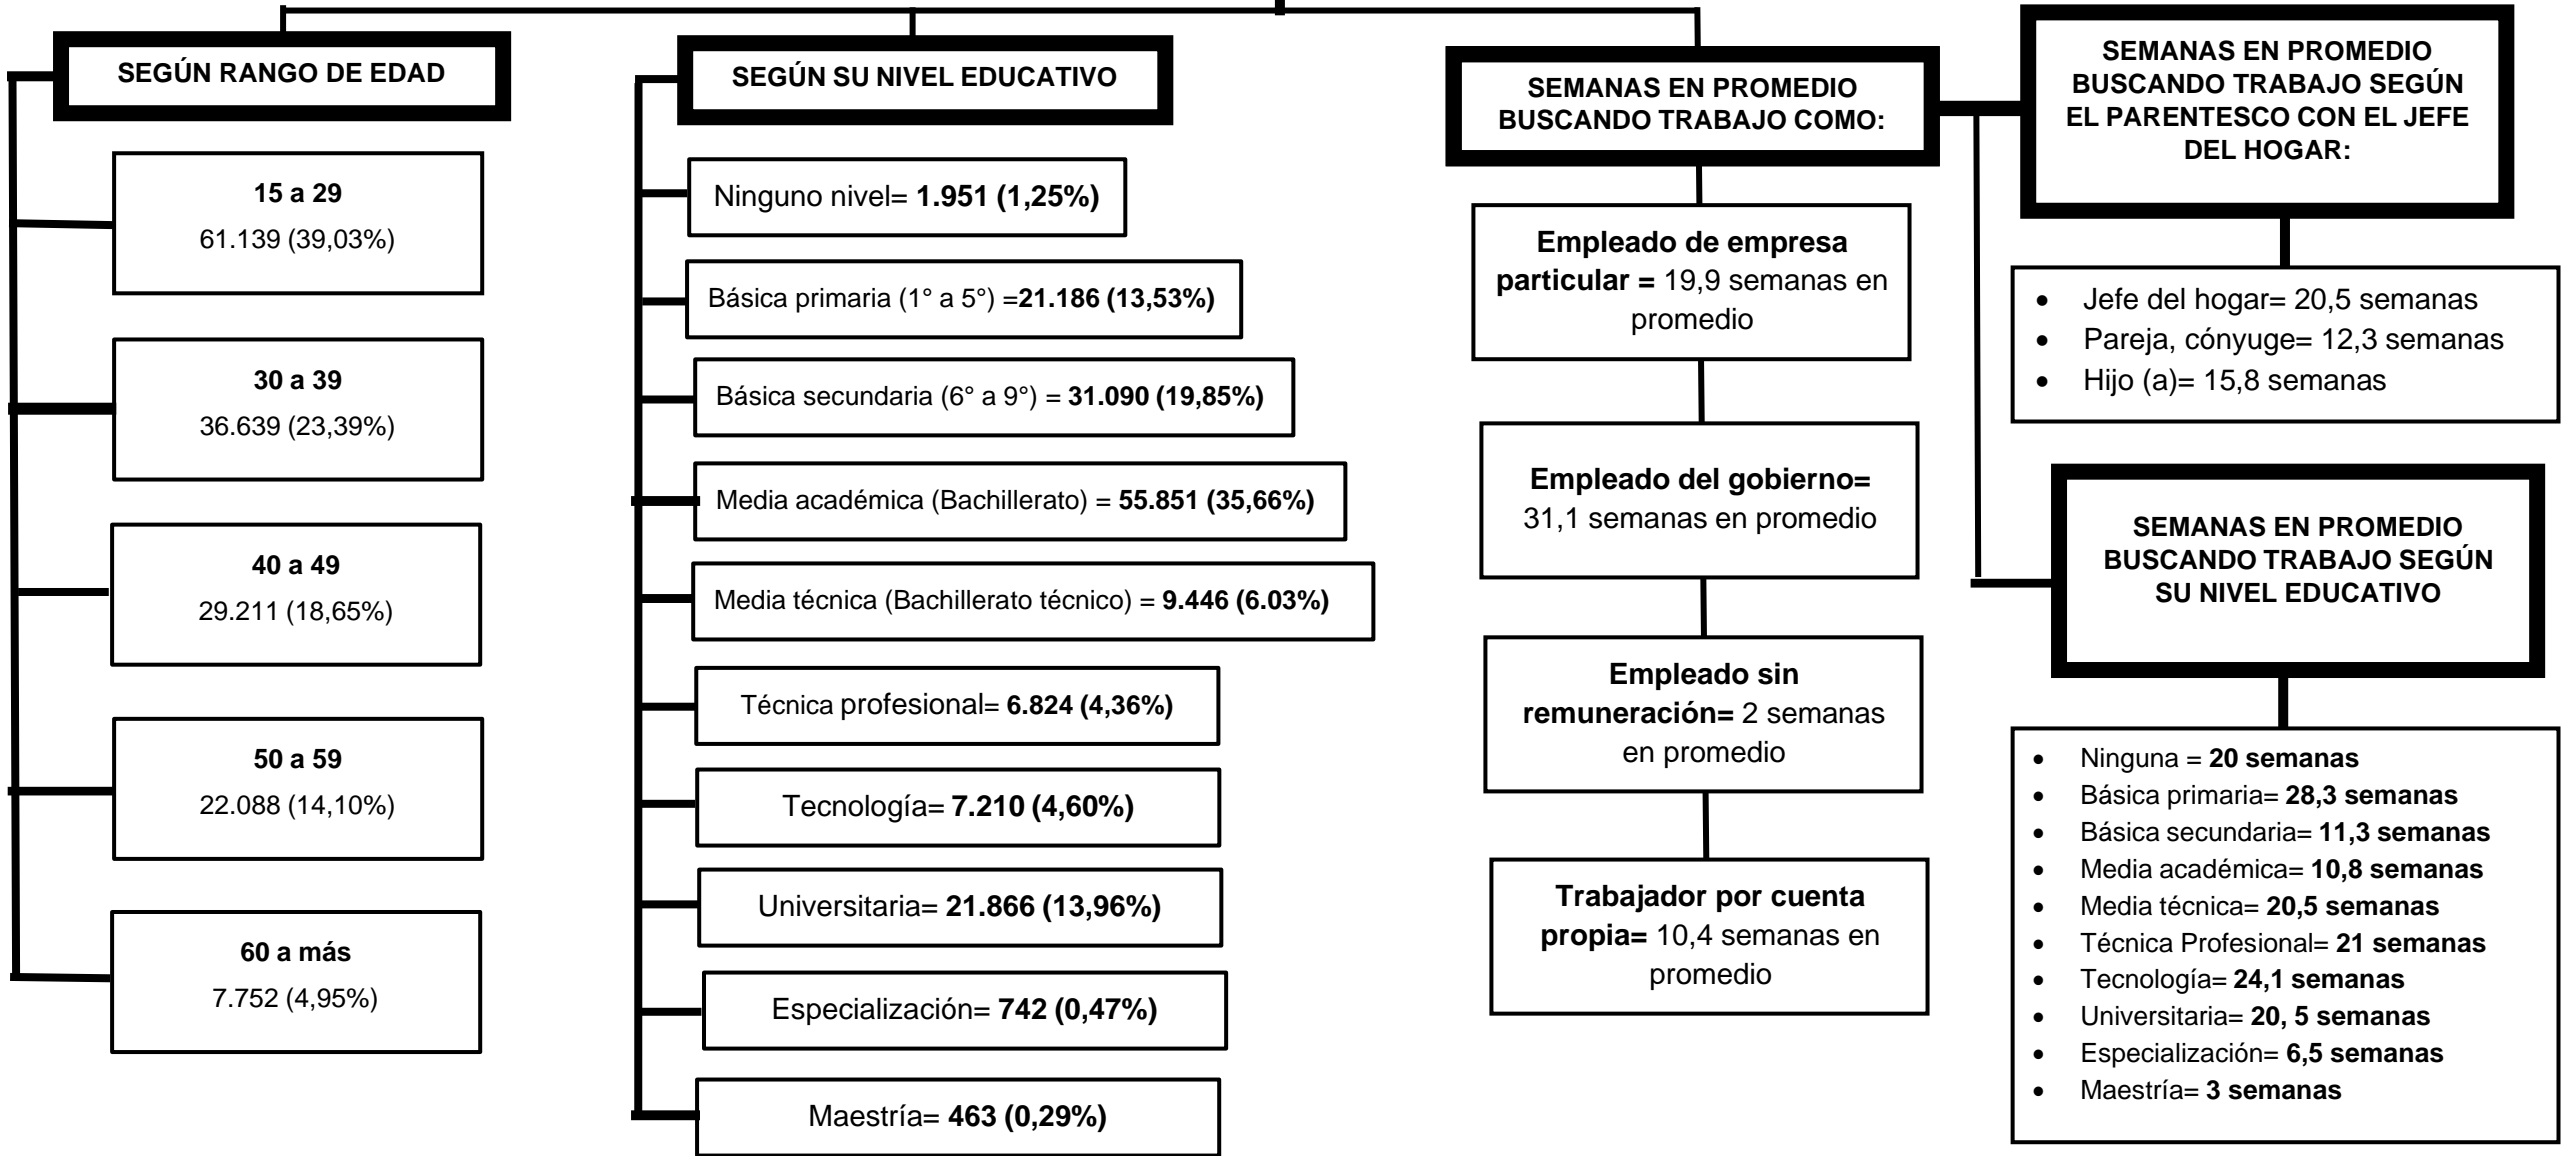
SEGÚN RANGO DE EDAD

15 a 29
61.139 (39,03%)

30 a 39
36.639 (23,39%)

40 a 49
29.211 (18,65%)

50 a 59
22.088 (14,10%)

60 a más
7.752 (4,95%)

SEGÚN SU NIVEL EDUCATIVO

Ninguno nivel= **1.951 (1,25%)**

Básica primaria (1° a 5°) =**21.186 (13,53%)**

Básica secundaria (6° a 9°) = **31.090 (19,85%)**

Media académica (Bachillerato) = **55.851 (35,66%)**

Media técnica (Bachillerato técnico) = **9.446 (6.03%)**

Técnica profesional= **6.824 (4,36%)**

Tecnología= **7.210 (4,60%)**

Universitaria= **21.866 (13,96%)**

Especialización= **742 (0,47%)**

Maestría= **463 (0,29%)**

SEMANAS EN PROMEDIO BUSCANDO TRABAJO COMO:

**Empleado de empresa particular =** 19,9 semanas en promedio

**Empleado del gobierno=** 31,1 semanas en promedio

**Empleado sin remuneración=** 2 semanas en promedio

**Trabajador por cuenta propia=** 10,4 semanas en promedio

SEMANAS EN PROMEDIO BUSCANDO TRABAJO SEGÚN EL PARENTESCO CON EL JEFE DEL HOGAR:

- Jefe del hogar= 20,5 semanas
- Pareja, cónyuge= 12,3 semanas
- Hijo (a)= 15,8 semanas

SEMANAS EN PROMEDIO BUSCANDO TRABAJO SEGÚN SU NIVEL EDUCATIVO

- Ninguna = **20 semanas**
- Básica primaria= **28,3 semanas**
- Básica secundaria= **11,3 semanas**
- Media académica= **10,8 semanas**
- Media técnica= **20,5 semanas**
- Técnica Profesional= **21 semanas**
- Tecnología= **24,1 semanas**
- Universitaria= **20, 5 semanas**
- Especialización= **6,5 semanas**
- Maestría= **3 semanas**